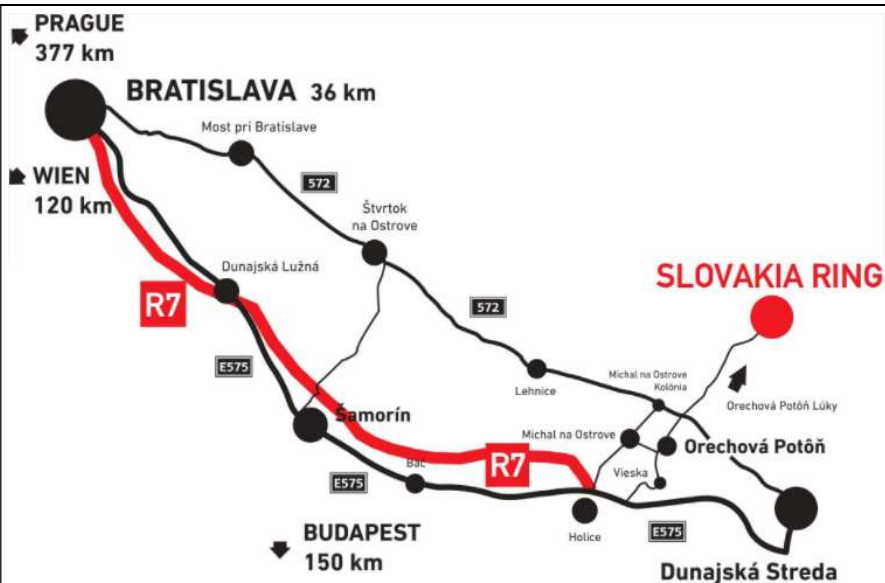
PRAGUE
377 km

BRATISLAVA 36 km

WIEN
120 km

Most pri Bratislave

572

Štvrtok na Ostrove

Dunajská Lužná

R7

SLOVAKIA RING

572

E575

Lehnice

Michal na Ostrove Kolónia

Orechová Potôň Lúky

Šamorín

Michal na Ostrove

Orechová Potôň

Bač

R7

Vieska

E575

BUDAPEST
150 km

Holice

E575

Dunajská Streda